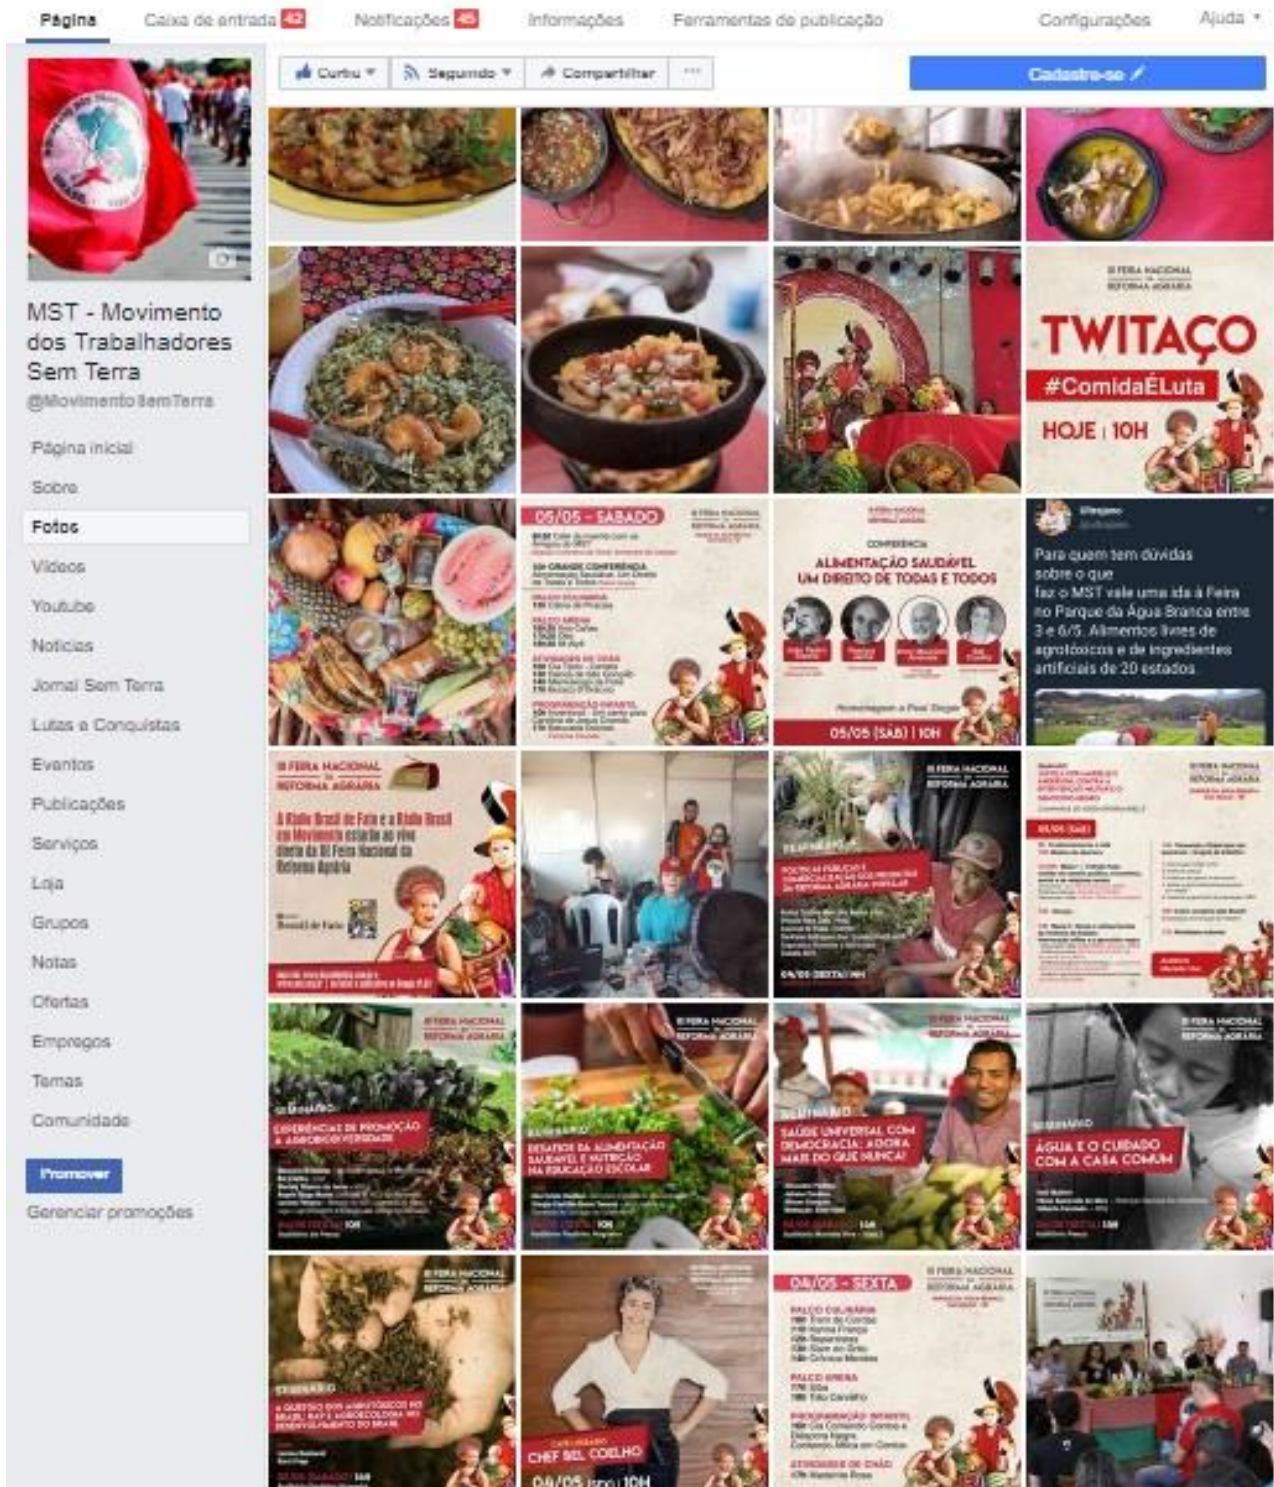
Página Caixa de entrada 42 Notificações 45 Informações Ferramentas de publicação Configurações Ajuda

Curtiu Seguindo Compartilhar ...

Cadastre-se

MST - Movimento dos Trabalhadores Sem Terra
@MovimentoSemTerra

Página inicial
Sobre
Fotos
Vídeos
Youtube
Notícias
Jornal Sem Terra
Lutas e Conquistas
Eventos
Publicações
Serviços
Loja
Grupos
Notas
Ofertas
Empregos
Temas
Comunidade

Promover
Gerenciar promoções

III FEIRA NACIONAL DA REFORMA AGRÁRIA
TWITAÇO
#ComidaÉLuta
HOJE | 10H

05/05 - SÁBADO

CONFERÊNCIA
ALIMENTAÇÃO SAUDÁVEL UM DIREITO DE TODAS E TODOS
05/05 (SÁB) | 10H

Para quem tem dúvidas sobre o que faz o MST vale uma ida à Feira no Parque da Água Branca entre 3 e 6/5. Alimentos livres de agrotóxicos e de ingredientes artificiais de 20 estados.

III FEIRA NACIONAL DA REFORMA AGRÁRIA
A Rádio Brasil de Fato e a Rádio Brasil em Movimento estarão ao vivo direto da III Feira Nacional da Reforma Agrária
Brasil de Fato

III FEIRA NACIONAL DA REFORMA AGRÁRIA
POLÍTICAS PÚBLICAS E COMERCIALIZAÇÃO DOS PRODUTOS DA REFORMA AGRÁRIA POPULAR
04/05 (SEXTA) 14H

III FEIRA NACIONAL DA REFORMA AGRÁRIA
05/05 (SÁB)

III FEIRA NACIONAL DA REFORMA AGRÁRIA
SEMINÁRIO
EXPERIÊNCIAS DE PROMOÇÃO À AGROBIODIVERSIDADE

III FEIRA NACIONAL DA REFORMA AGRÁRIA
SEMINÁRIO
DESAFIOS DA ALIMENTAÇÃO SAUDÁVEL E NUTRIÇÃO NA EDUCAÇÃO ESCOLAR

III FEIRA NACIONAL DA REFORMA AGRÁRIA
SEMINÁRIO
SAÚDE UNIVERSAL COM DEMOCRACIA: AGORA MAIS DO QUE NUNCA!

III FEIRA NACIONAL DA REFORMA AGRÁRIA
SEMINÁRIO
ÁGUA E O CUIDADO COM A CASA COMUM

III FEIRA NACIONAL DA REFORMA AGRÁRIA
SEMINÁRIO
A QUESTÃO DOS AGROTÓXICOS NO BRASIL HAY E AGROECOLOGIA NO BRASIL

III FEIRA NACIONAL DA REFORMA AGRÁRIA
CHEF BEL COELHO
04/05 (SEX) | 10H

04/05 - SEXTA
III FEIRA NACIONAL DA REFORMA AGRÁRIA
PALCO CULINÁRIA
PALCO ARENA
PROGRAMAÇÃO INFANTIL
ATIVIDADES DE CHÃO

III FEIRA NACIONAL DA REFORMA AGRÁRIA